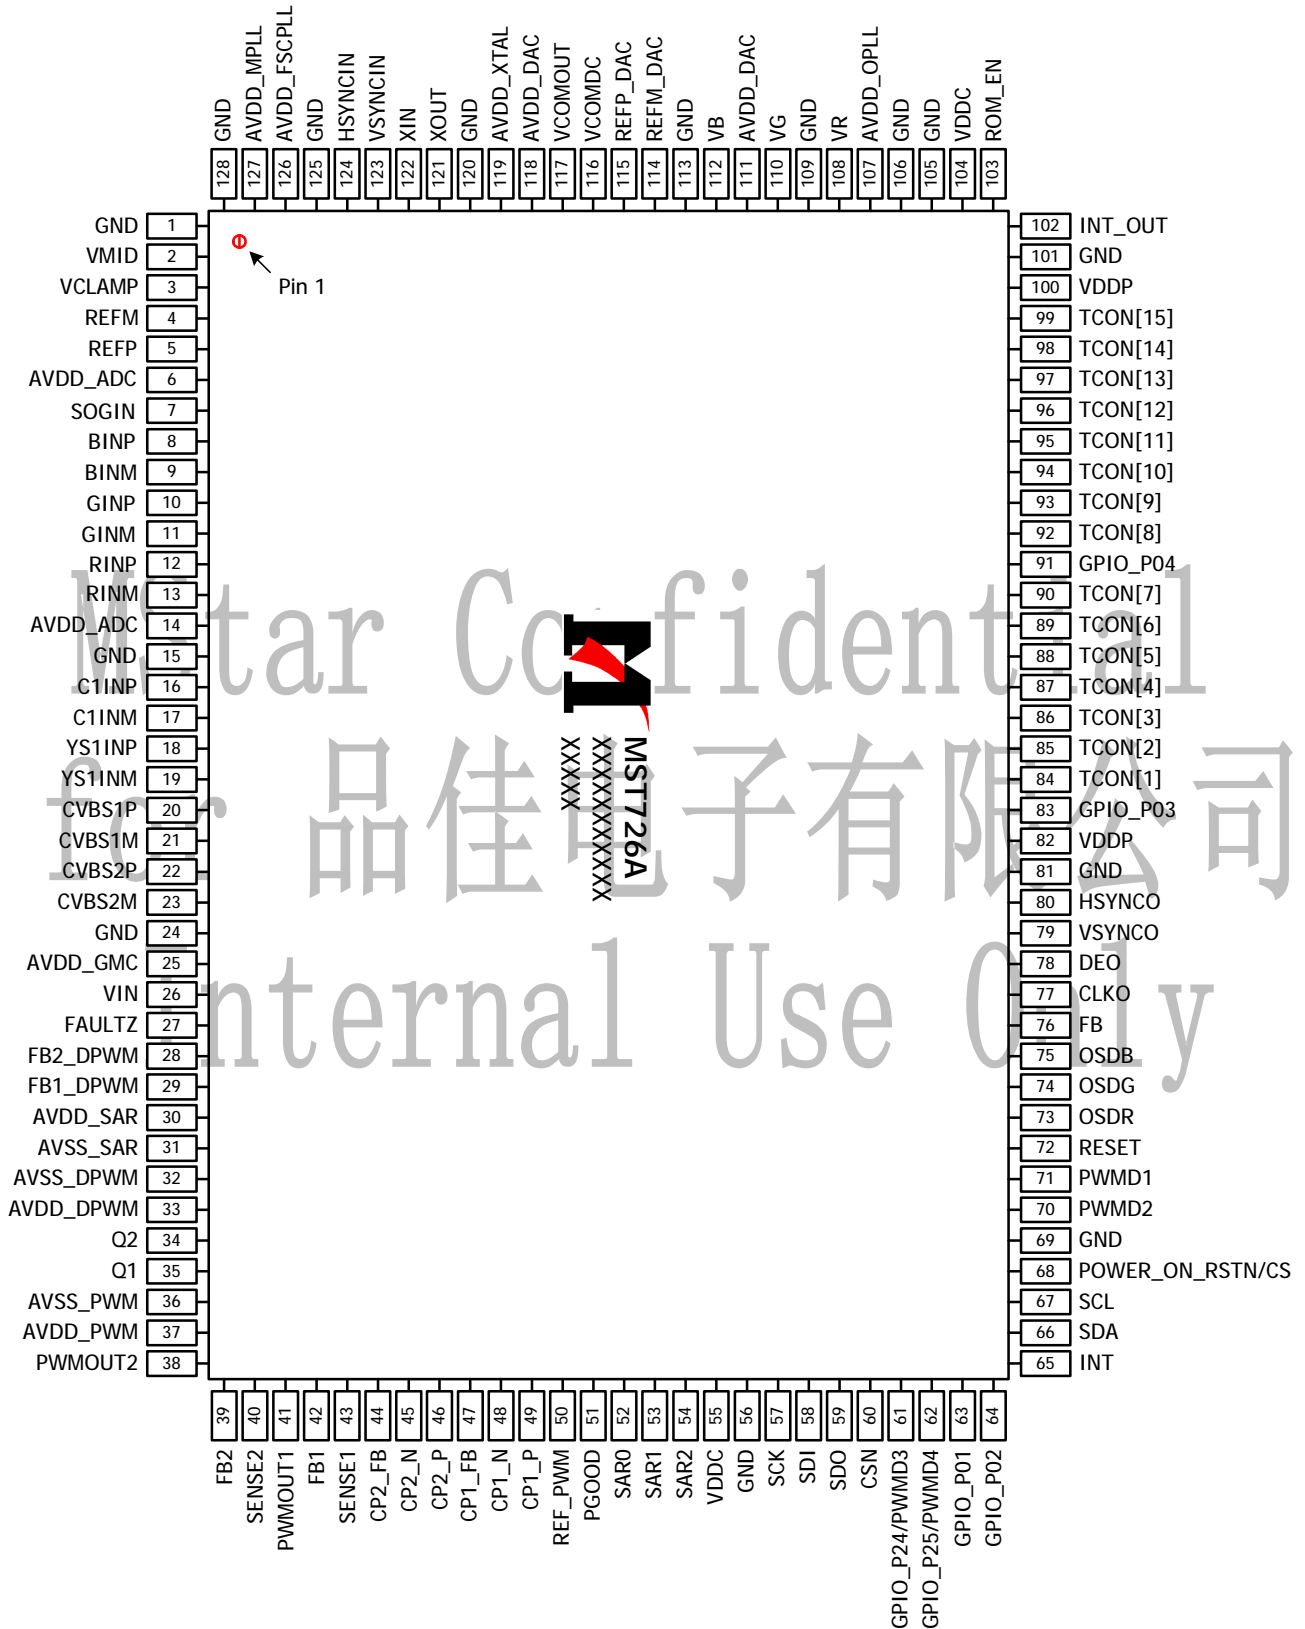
GND 128
AVDD_MPLL 127
AVDD_FSCPLL 126
GND 125
HSYNCIN 124
VSYNCIN 123
XIN 122
XOUT 121
GND 120
AVDD_XTAL 119
AVDD_DAC 118
VCOMOUT 117
VCOMDC 116
REFP_DAC 115
REFM_DAC 114
GND 113
VB 112
AVDD_DAC 111
VG 110
GND 109
VR 108
AVDD_OPLL 107
GND 106
GND 105
VDDC 104
ROM_EN 103

GND 1
VMID 2
VCLAMP 3
REFM 4
REFP 5
AVDD_ADC 6
SOGIN 7
BINP 8
BINM 9
GINP 10
GINM 11
RINP 12
RINM 13
AVDD_ADC 14
GND 15
C1INP 16
C1INM 17
YS1INP 18
YS1INM 19
CVBS1P 20
CVBS1M 21
CVBS2P 22
CVBS2M 23
GND 24
AVDD_GMC 25
VIN 26
FAULTZ 27
FB2_DPWM 28
FB1_DPWM 29
AVDD_SAR 30
AVSS_SAR 31
AVSS_DPWM 32
AVDD_DPWM 33
Q2 34
Q1 35
AVSS_PWM 36
AVDD_PWM 37
PWMOUT2 38

Pin 1

Mstar Confidential
for 品佳电子有限公司
Internal Use Only

MST726A
XXXXXXXXX
XXXXX

102 INT_OUT
101 GND
100 VDDP
99 TCON[15]
98 TCON[14]
97 TCON[13]
96 TCON[12]
95 TCON[11]
94 TCON[10]
93 TCON[9]
92 TCON[8]
91 GPIO_P04
90 TCON[7]
89 TCON[6]
88 TCON[5]
87 TCON[4]
86 TCON[3]
85 TCON[2]
84 TCON[1]
83 GPIO_P03
82 VDDP
81 GND
80 HSYNCO
79 VSYNCO
78 DEO
77 CLKO
76 FB
75 OSDB
74 OSDG
73 OSDR
72 RESET
71 PWMD1
70 PWMD2
69 GND
68 POWER_ON_RSTN/CS
67 SCL
66 SDA
65 INT

39 FB2
40 SENSE2
41 PWMOUT1
42 FB1
43 SENSE1
44 CP2_FB
45 CP2_N
46 CP2_P
47 CP1_FB
48 CP1_N
49 CP1_P
50 REF_PWM
51 PGOOD
52 SAR0
53 SAR1
54 SAR2
55 VDDC
56 GND
57 SCK
58 SDI
59 SDO
60 CSN
61 GPIO_P24/PWMD3
62 GPIO_P25/PWMD4
63 GPIO_P01
64 GPIO_P02